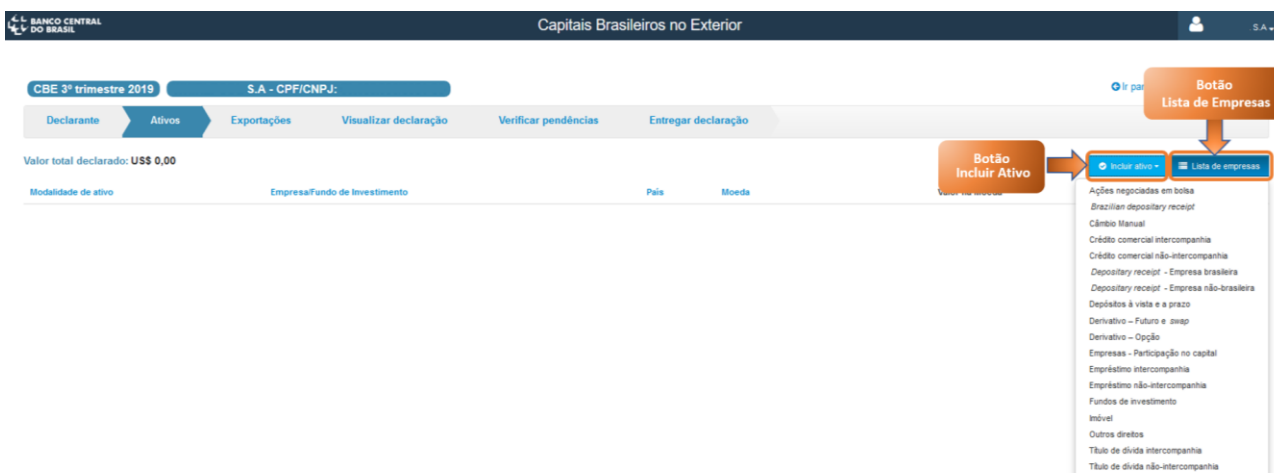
BANCO CENTRAL DO BRASIL

Capitais Brasileiros no Exterior

S.A

CBE 3º trimestre 2019

S.A - CPF/CNPJ:

Ir par

Botão Lista de Empresas

Declarante

Ativos

Exportações

Visualizar declaração

Verificar pendências

Entregar declaração

Valor total declarado: US$ 0,00

Botão Incluir Ativo

Incluir ativo

Lista de empresas

Modalidade de ativo

Empresa/Fundo de Investimento

País

Moeda

Valor na moeda

Ações negociadas em bolsa
Brazilian depositary receipt
Câmbio Manual
Crédito comercial intercompanhia
Crédito comercial não-intercompanhia
Depositary receipt - Empresa brasileira
Depositary receipt - Empresa não-brasileira
Depósitos à vista e a prazo
Derivativo – Futuro e swap
Derivativo – Opção
Empresas - Participação no capital
Empréstimo intercompanhia
Empréstimo não-intercompanhia
Fundos de investimento
Imóvel
Outros direitos
Título de dívida intercompanhia
Título de dívida não-intercompanhia